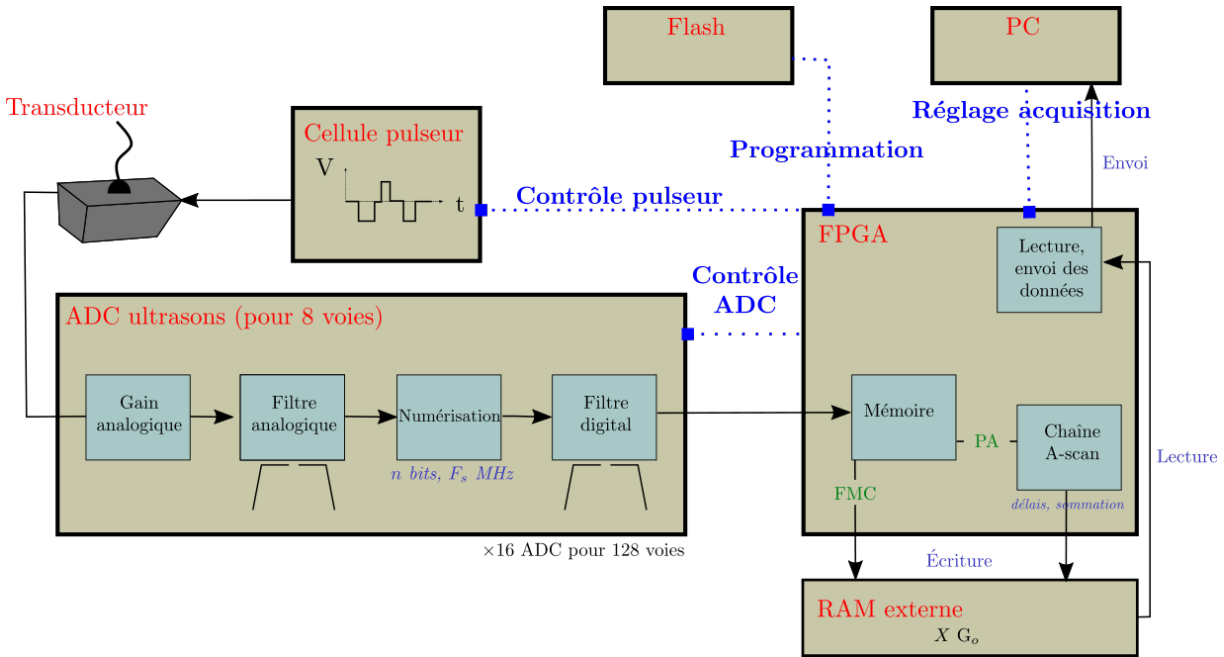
Flash

PC

Transducteur

Réglage acquisition

Programmation

Envoi

Cellule pulseur

V

t

Contrôle pulseur

FPGA

Lecture, envoi des données

Contrôle ADC

ADC ultrasons (pour 8 voies)

Gain analogique

Filtre analogique

Numérisation

Filtre digital

$n$ bits, $F_s$ MHz

Mémoire

PA

Chaîne A-scan

Lecture

FMC

délais, sommation

×16 ADC pour 128 voies

Écriture

RAM externe

$X$ G$_o$